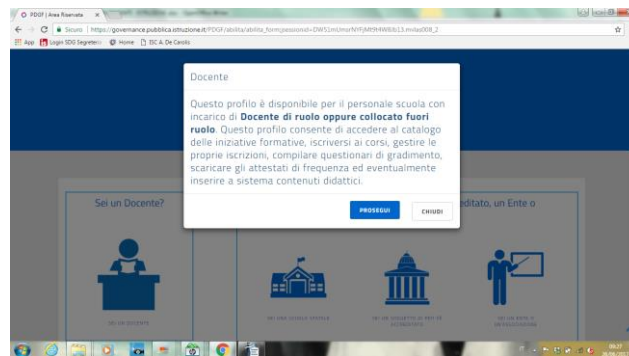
PDGF | Area Riservata ×

Sicuro | https://governance.pubblica.istruzione.it/PDGF/abilita/abilita_form;jsessionid=DW51mUmxrNYFjMt9HW6b13.mvlas008_2

App Login SIDI Segreteria Home IIC A. De Carolis

Docente

Questo profilo è disponibile per il personale scuola con incarico di **Docente di ruolo oppure collocato fuori ruolo**. Questo profilo consente di accedere al catalogo delle iniziative formative, iscriversi ai corsi, gestire le proprie iscrizioni, compilare questionari di gradimento, scaricare gli attestati di frequenza ed eventualmente inserire a sistema contenuti didattici.

PROSEGUI

CHIUDI

Sei un Docente?

editato, un Ente o

SEI UN DOCENTE

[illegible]

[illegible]

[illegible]

09:27
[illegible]